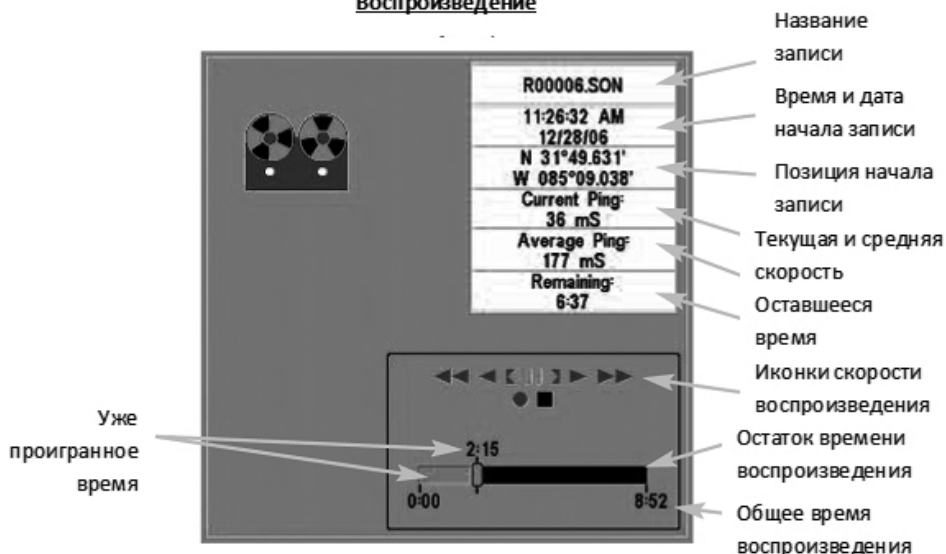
Воспроизведение

Название записи

R00006.SON

Время и дата начала записи

11:26:32 AM
12/28/06

Позиция начала записи

N 31°49.631'
W 085°09.038'

Current Ping:
36 mS

Average Ping:
177 mS

Текущая и средняя скорость

Remaining:
6:37

Оставшееся время

Иконки скорости воспроизведения

Уже проигранное время

2:15

Остаток времени воспроизведения

0:00

8:52

Общее время воспроизведения